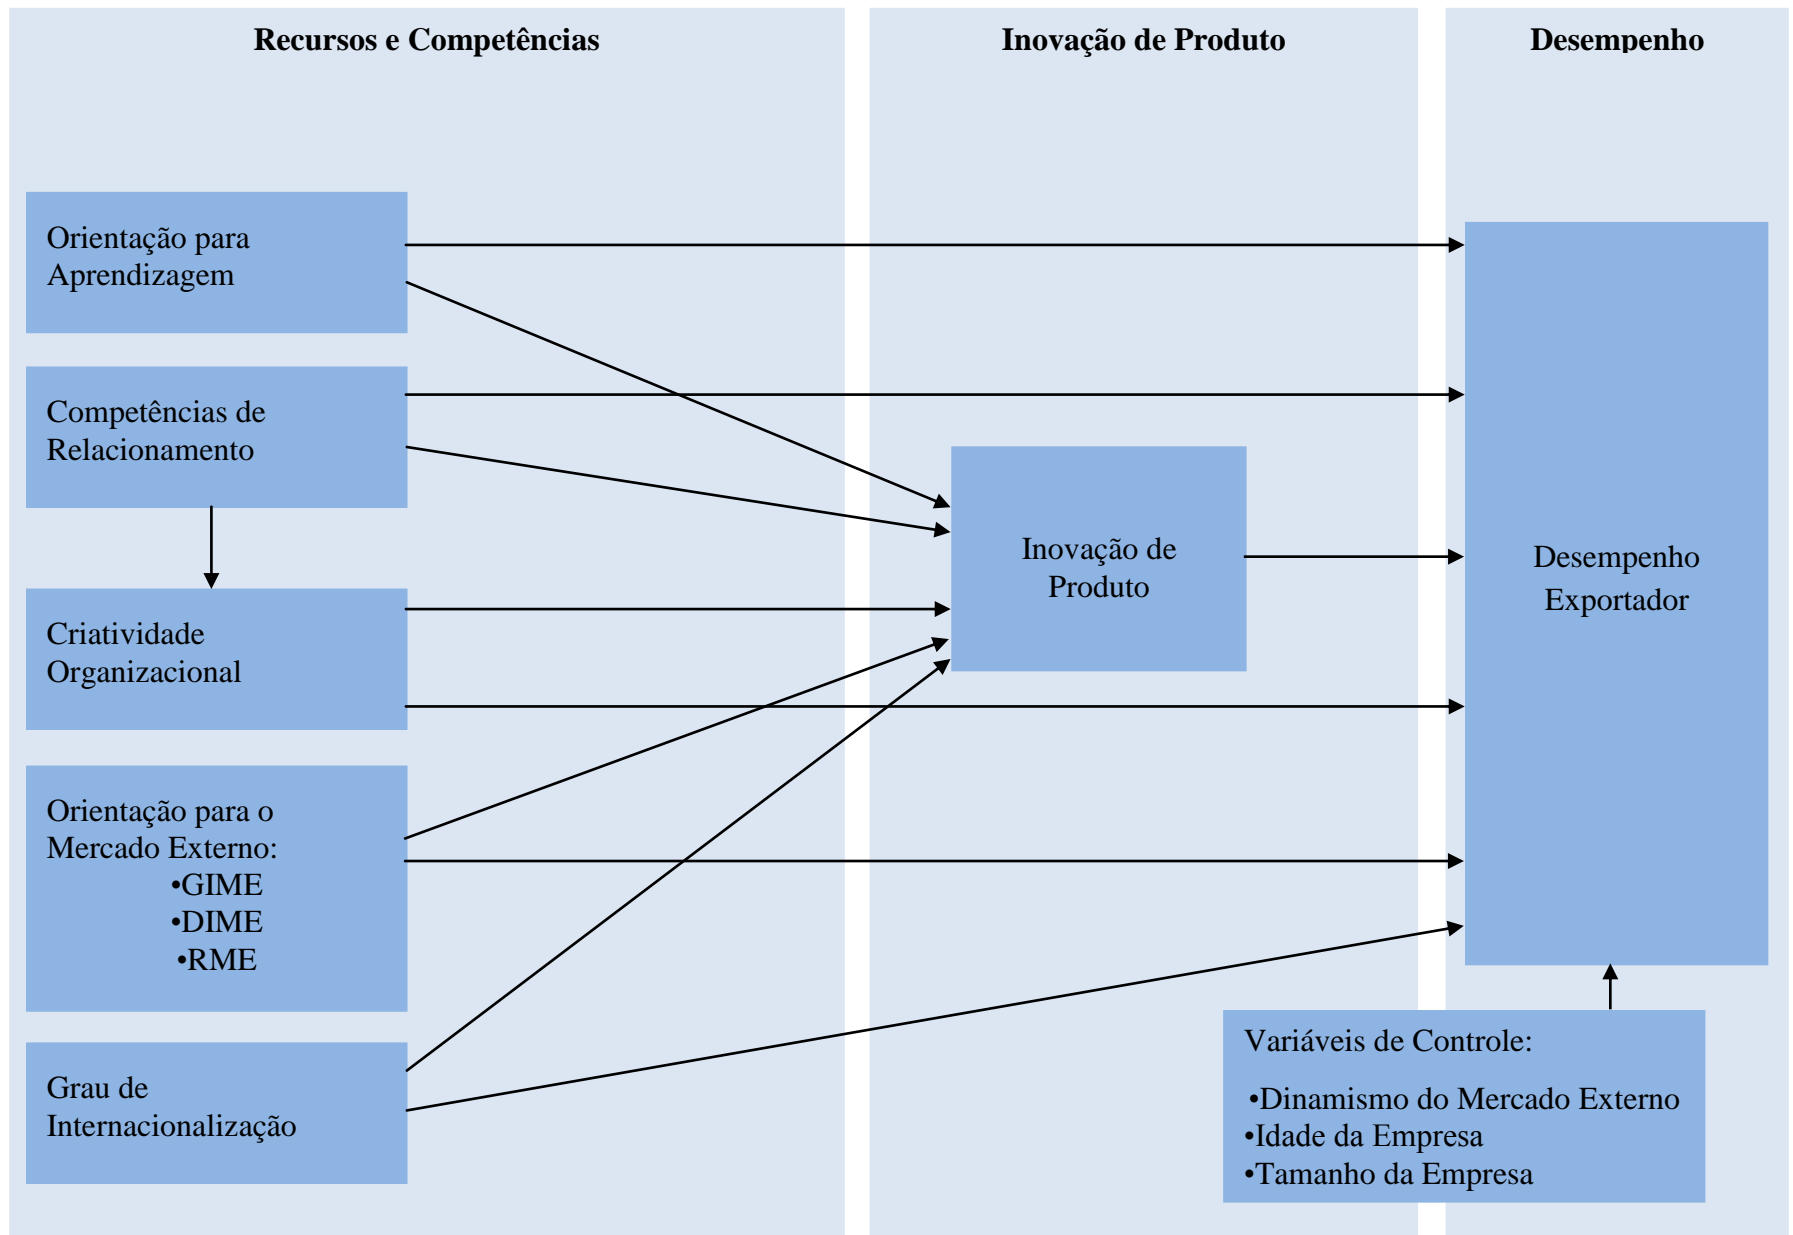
Recursos e Competências

Inovação de Produto

Desempenho

Orientação para Aprendizagem

Competências de Relacionamento

Criatividade Organizacional

Orientação para o Mercado Externo:
•GIME
•DIME
•RME

Grau de Internacionalização

Inovação de Produto

Desempenho Exportador

Variáveis de Controle:
•Dinamismo do Mercado Externo
•Idade da Empresa
•Tamanho da Empresa